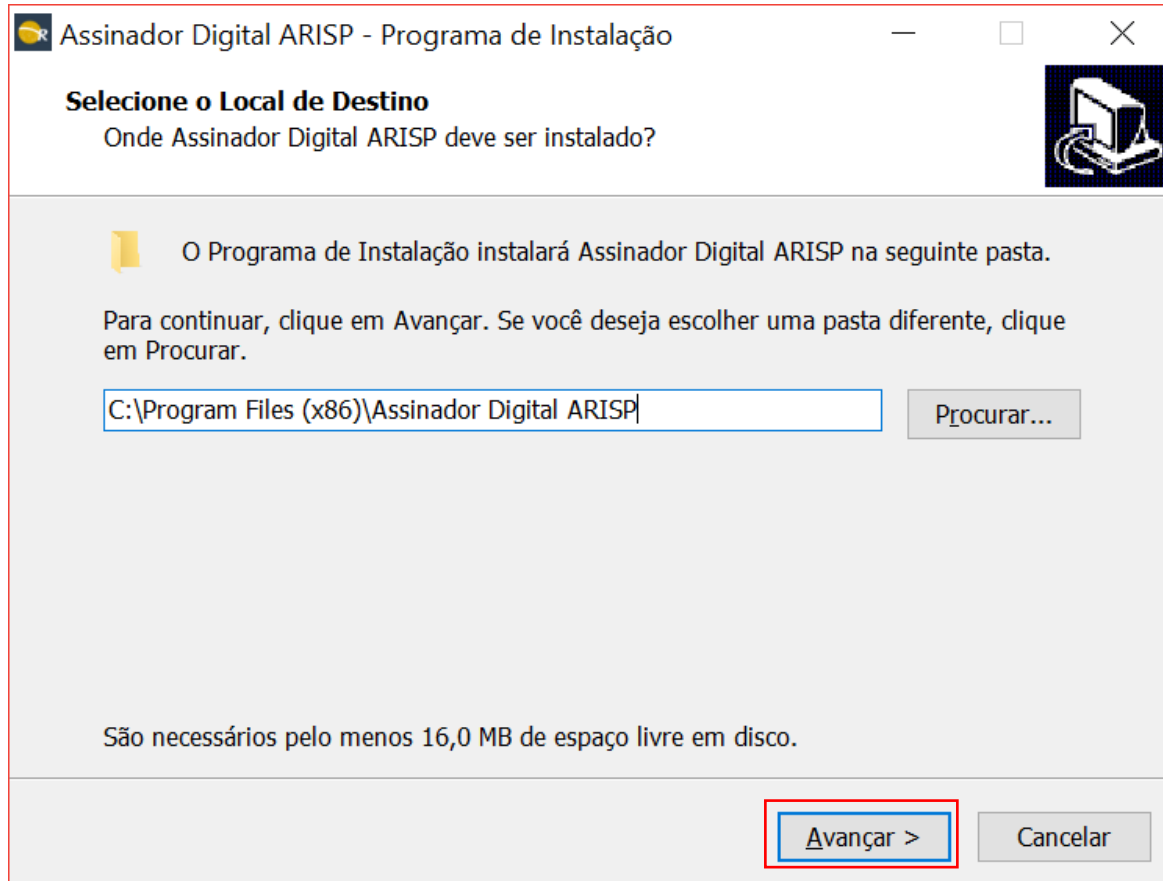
Assinador Digital ARISP - Programa de Instalação

Selecione o Local de Destino
Onde Assinador Digital ARISP deve ser instalado?

O Programa de Instalação instalará Assinador Digital ARISP na seguinte pasta.

Para continuar, clique em Avançar. Se você deseja escolher uma pasta diferente, clique em Procurar.

C:\Program Files (x86)\Assinador Digital ARISP

Procurar...

São necessários pelo menos 16,0 MB de espaço livre em disco.

Avançar >

Cancelar